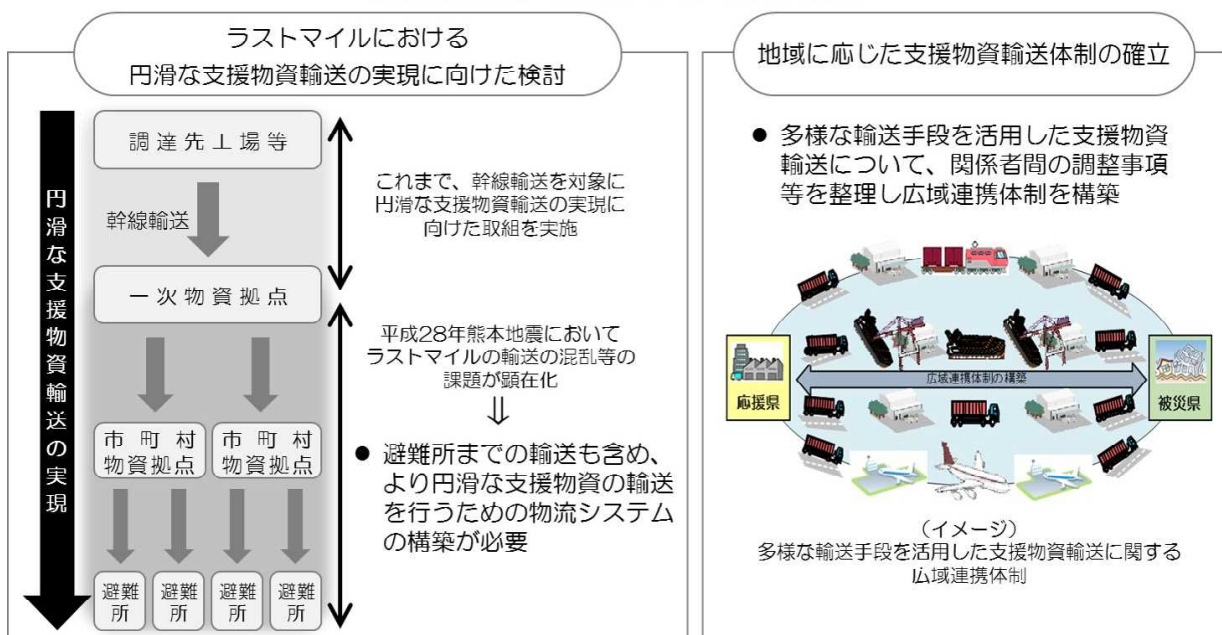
ラストマイルにおける
円滑な支援物資輸送の実現に向けた検討

円滑な支援物資輸送の実現

調達先工場等

幹線輸送

一次物資拠点

市町村物資拠点

市町村物資拠点

避難所

避難所

避難所

避難所

これまで、幹線輸送を対象に円滑な支援物資輸送の実現に向けた取組を実施

平成28年熊本地震においてラストマイルの輸送の混乱等の課題が顕在化

⇓

● 避難所までの輸送も含め、より円滑な支援物資の輸送を行うための物流システムの構築が必要

地域に応じた支援物資輸送体制の確立

● 多様な輸送手段を活用した支援物資輸送について、関係者間の調整事項等を整理し広域連携体制を構築

応援県

広域連携体制の構築

被災県

（イメージ）
多様な輸送手段を活用した支援物資輸送に関する広域連携体制